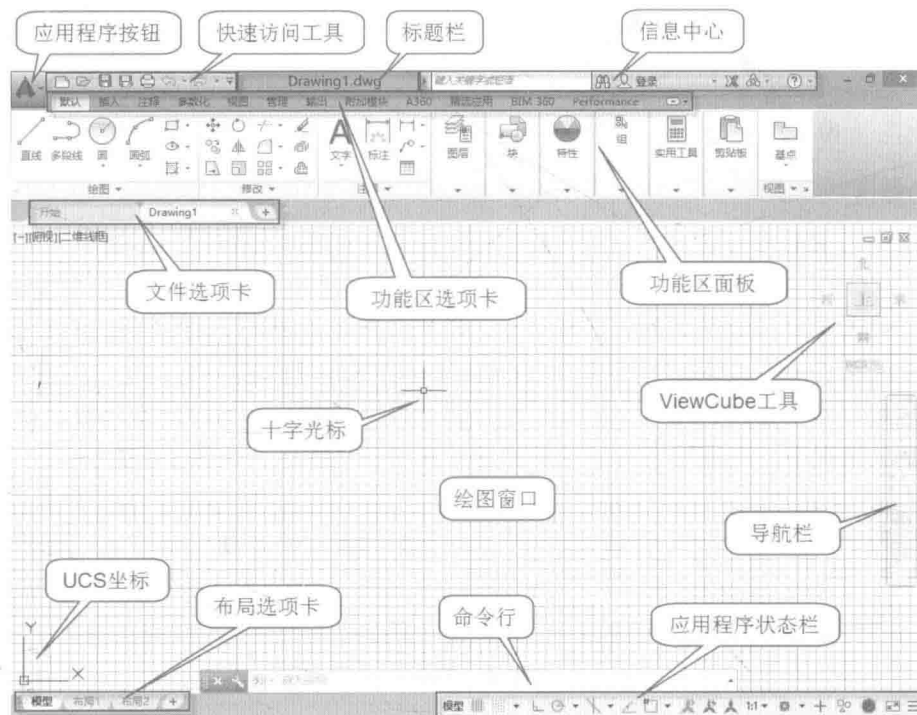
应用程序按钮

快速访问工具

标题栏

信息中心

Drawing1.dwg

键入关键字或短语

登录

默认 插入 注释 参数化 视图 管理 输出 附加模块 A360 精选应用 BIM 360 Performance

直线 多段线 圆 圆弧

绘图

修改

文字 标注

图层 块 特性 组 实用工具 剪贴板 基点

视图

开始

Drawing1

[-][俯视][二维线框]

文件选项卡

功能区选项卡

功能区面板

ViewCube工具

十字光标

绘图窗口

导航栏

UCS坐标

布局选项卡

命令行

应用程序状态栏

Y

X

模型 布局1 布局2

模型